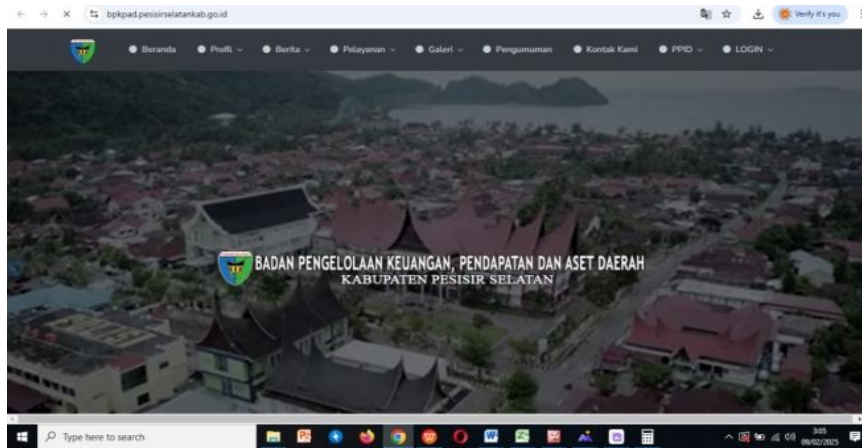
bpkpad.pesisirselatankab.go.id

Verify it's you

Beranda
Profil
Berita
Pelayanan
Galeri
Pengumuman
Kontak Kami
PPID
LOGIN

BADAN PENGELOLAAN KEUANGAN, PENDAPATAN DAN ASET DAERAH
KABUPATEN PESISIR SELATAN

Type here to search

3:05
09/02/2025